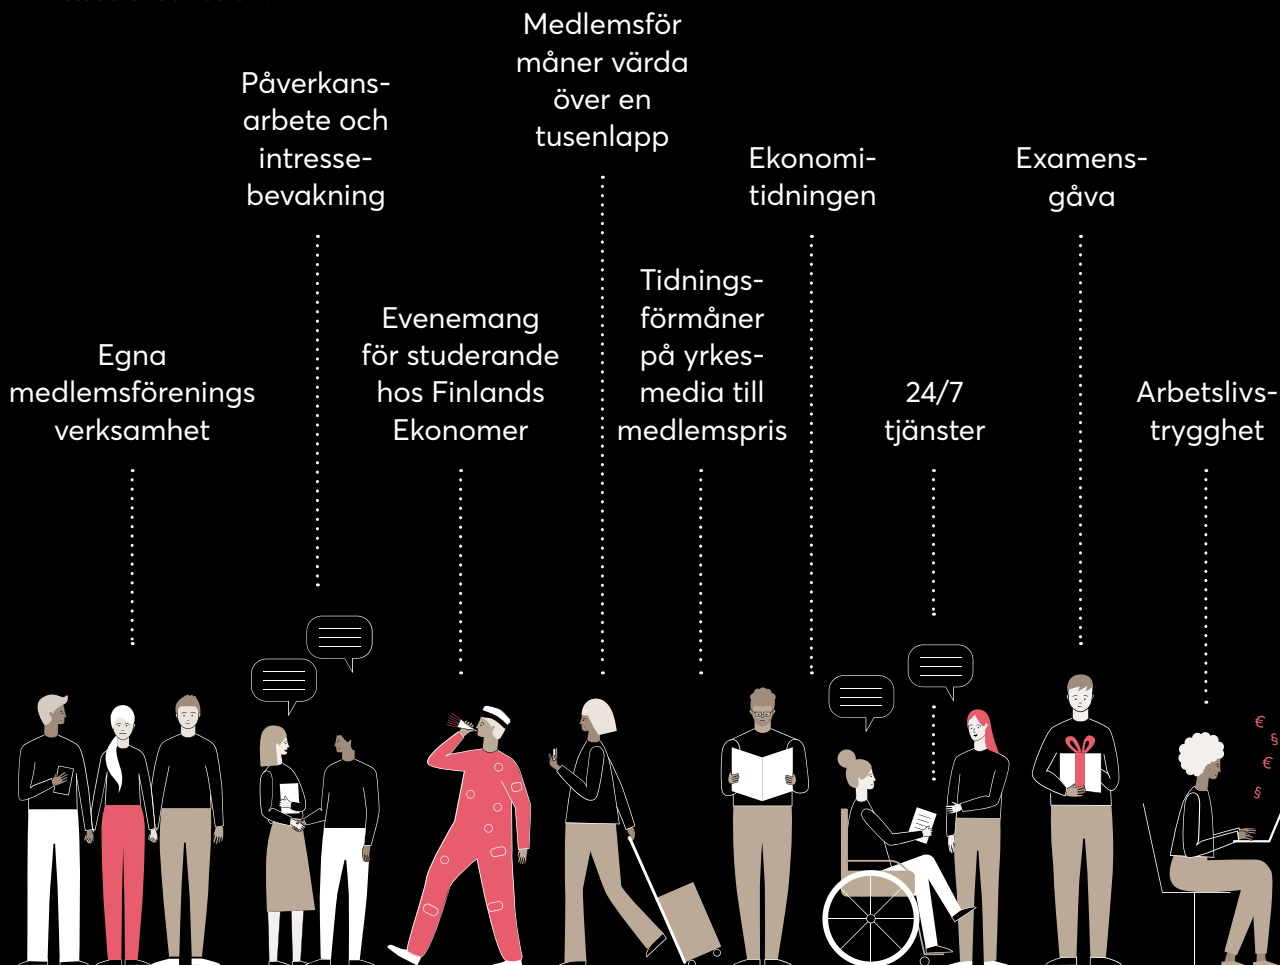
Egna medlemsförenings verksamhet

Påverkansarbete och intressebevakning

Evenemang för studerande hos Finlands Ekonomer

Medlemsförmåner värda över en tusenlapp

Tidningsförmåner på yrkesmedia till medlemspris

Ekonomitidningen

24/7 tjänster

Examensgåva

Arbetslivstrygghet

€
§
€
§